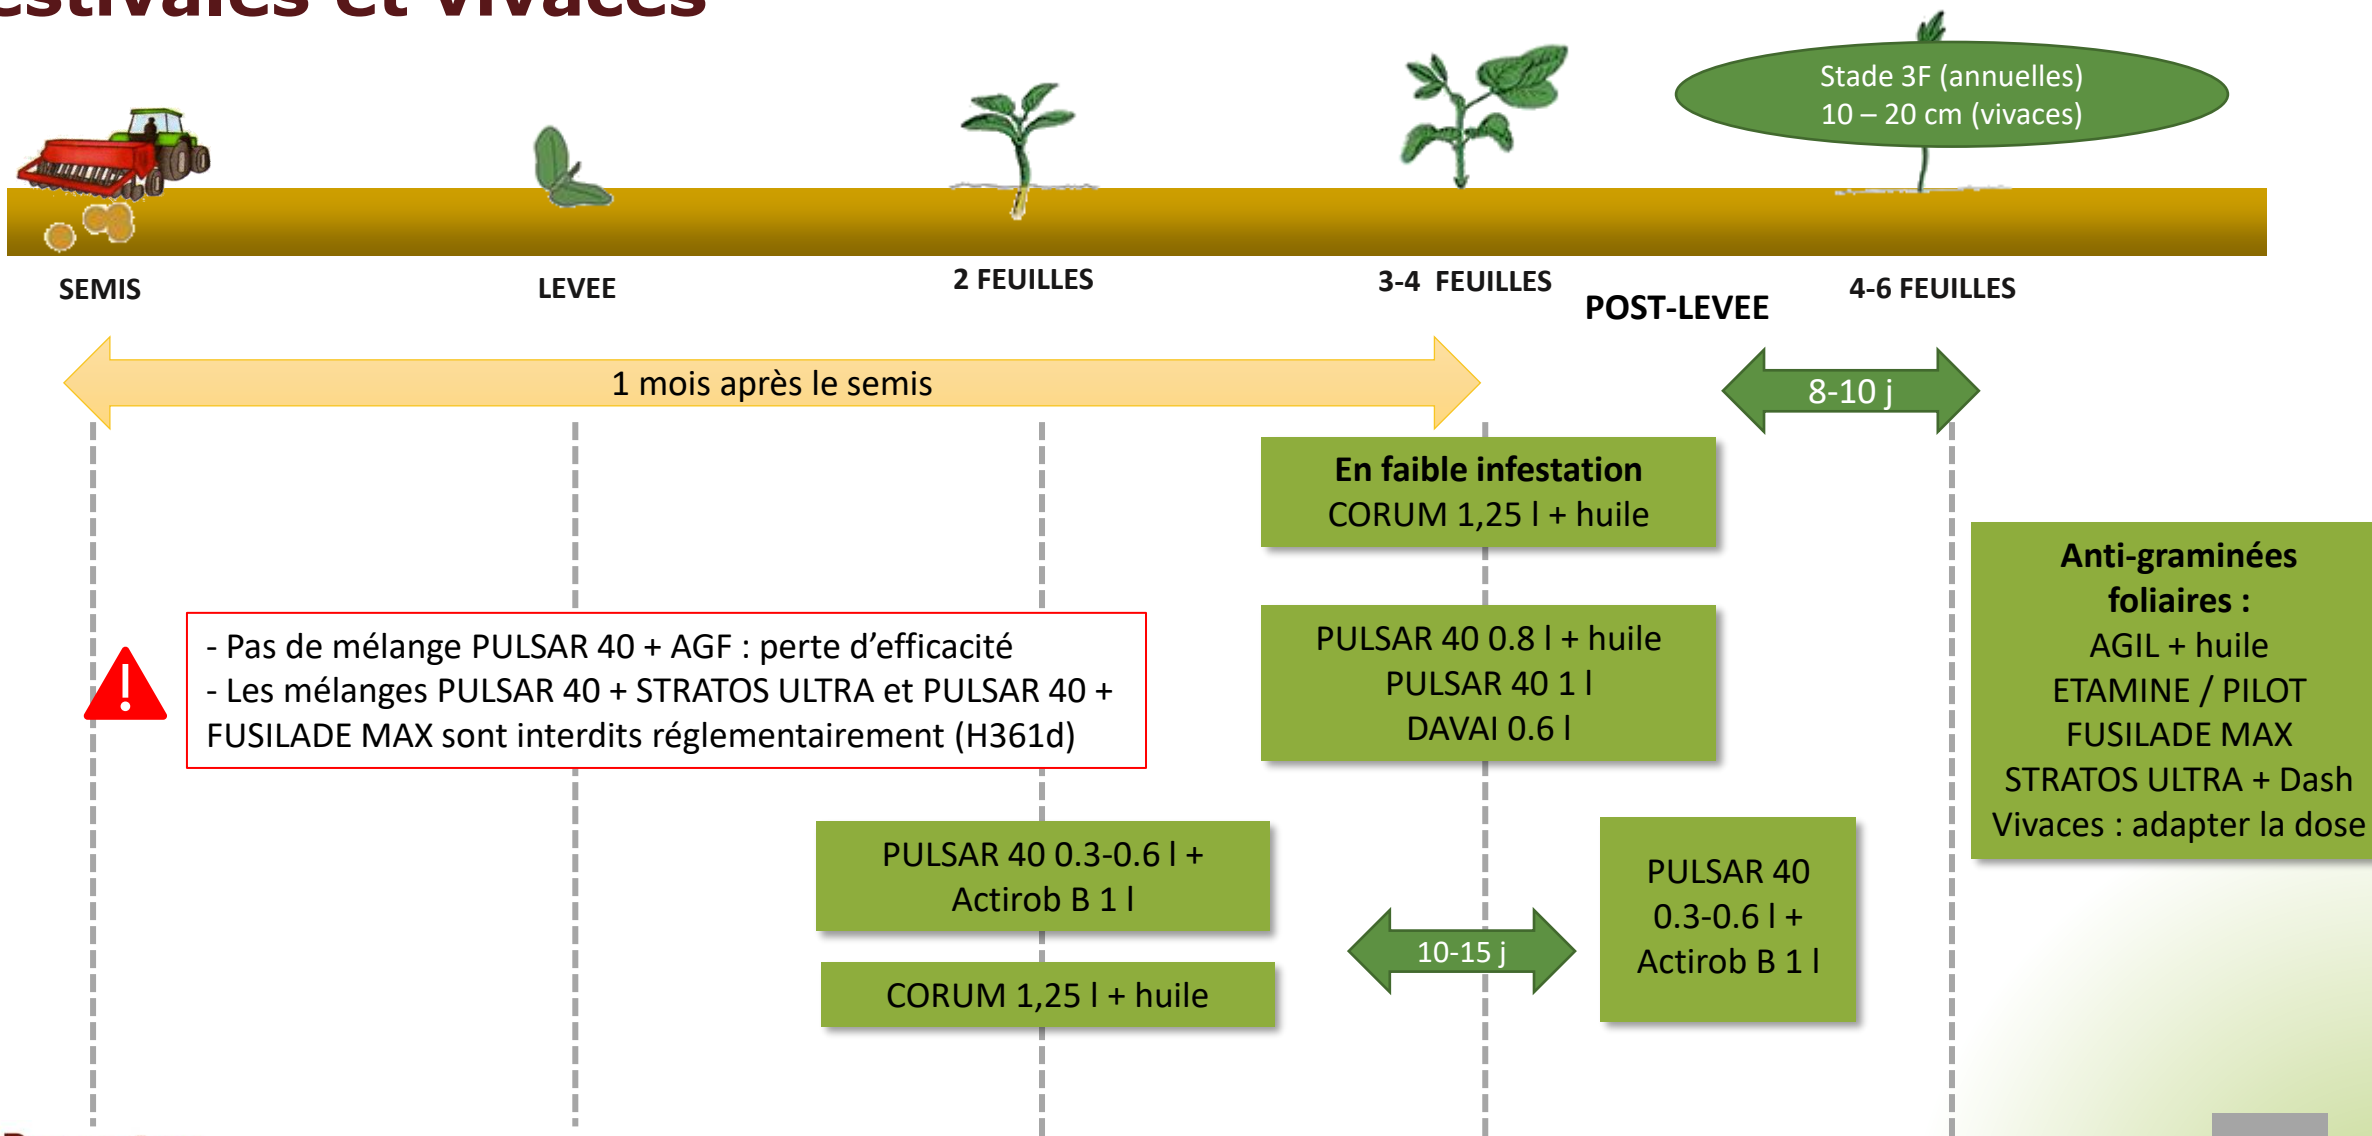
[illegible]stivales et vivaces

Stade 3F (annuelles)
10 – 20 cm (vivaces)

SEMIS

LEVEE

2 FEUILLES

3-4 FEUILLES

POST-LEVEE

4-6 FEUILLES

1 mois après le semis

8-10 j

**En faible infestation**
CORUM 1,25 l + huile

**Anti-graminées foliaires :**
AGIL + huile
ETAMINE / PILOT
FUSILADE MAX
STRATOS ULTRA + Dash
Vivaces : adapter la dose

- Pas de mélange PULSAR 40 + AGF : perte d’efficacité
- Les mélanges PULSAR 40 + STRATOS ULTRA et PULSAR 40 + FUSILADE MAX sont interdits réglementairement (H361d)

PULSAR 40 0.8 l + huile
PULSAR 40 1 l
DAVAI 0.6 l

PULSAR 40 0.3-0.6 l + Actirob B 1 l

CORUM 1,25 l + huile

10-15 j

PULSAR 40 0.3-0.6 l + Actirob B 1 l